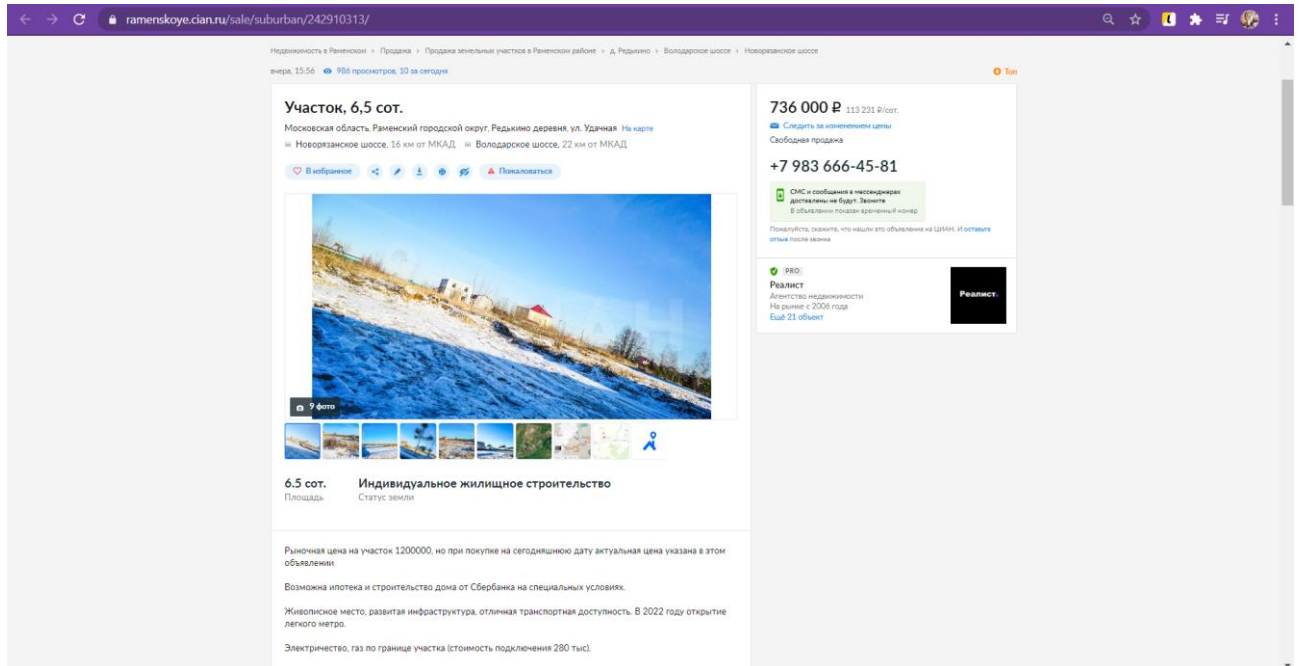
ramenskoye.cian.ru/sale/suburban/242910313/

Недвижимость в Раменском › Продажа › Продажа земельных участков в Раменском районе › д. Редькино › Володарское шоссе › Новорязанское шоссе

вчера, 15:56 986 просмотров, 10 за сегодня

Топ

Участок, 6,5 сот.

Московская область, Раменский городской округ, Редькино деревня, ул. Удачная На карте

Новорязанское шоссе, 16 км от МКАД Володарское шоссе, 22 км от МКАД

В избранное Пожаловаться

9 фото

6.5 сот.
Площадь

Индивидуальное жилищное строительство
Статус земли

Рыночная цена на участок 1200000, но при покупке на сегодняшнюю дату актуальная цена указана в этом объявлении

Возможна ипотека и строительство дома от Сбербанка на специальных условиях.

Живописное место, развитая инфраструктура, отличная транспортная доступность. В 2022 году открытие легкого метро.

Электричество, газ по границе участка (стоимость подключения 280 тыс).

736 000 ₽ 113 231 ₽/сот.

Следить за изменением цены

Свободная продажа

+7 983 666-45-81

СМС и сообщения в мессенджерах доставлены не будут. Звоните
В объявлении показан временный номер

Пожалуйста, скажите, что нашли это объявление на ЦИАН. И оставьте отзыв после звонка

PRO

Реалист
Агентство недвижимости
На рынке с 2006 года
Ещё 21 объект

Реалист.